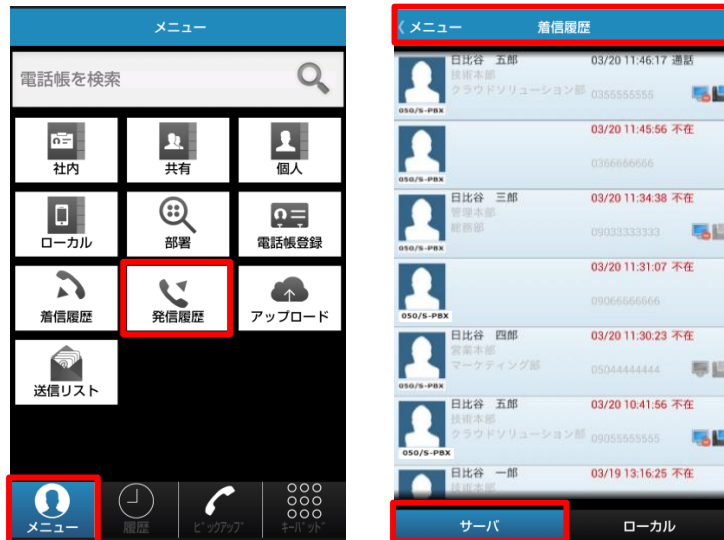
メニュー

電話帳を検索

社内
共有
個人
ローカル
部署
電話帳登録
着信履歴
発信履歴
アップロード
送信リスト

メニュー
履歴
ピックアップ
キーパッド

〈メニュー
着信履歴

日比谷　五郎
技術本部
クラウドソリューション部
03/20 11:46:17 通話
0355555555
050/S-PBX

03/20 11:45:56 不在
0366666666
050/S-PBX

日比谷　三郎
管理本部
総務部
03/20 11:34:38 不在
09033333333
050/S-PBX

03/20 11:31:07 不在
09066666666
050/S-PBX

日比谷　四郎
営業本部
マーケティング部
03/20 11:30:23 不在
05044444444
050/S-PBX

日比谷　五郎
技術本部
クラウドソリューション部
03/20 10:41:56 不在
09055555555
050/S-PBX

日比谷　一郎
技術本部
03/19 13:16:25 不在

サーバ
ローカル